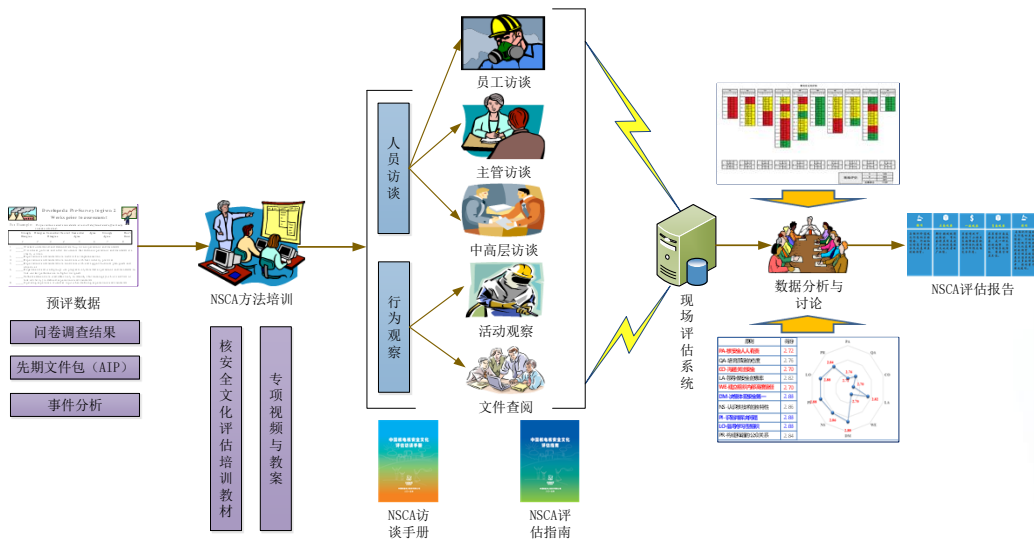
预评数据

问卷调查结果

先期文件包（AIP）

事件分析

NSCA方法培训

核安全文化评估培训教材

专项视频与教案

人员访谈

行为观察

员工访谈

主管访谈

中高层访谈

活动观察

文件查阅

NSCA访谈手册

NSCA评估指南

现场评估系统

数据分析与讨论

NSCA评估报告